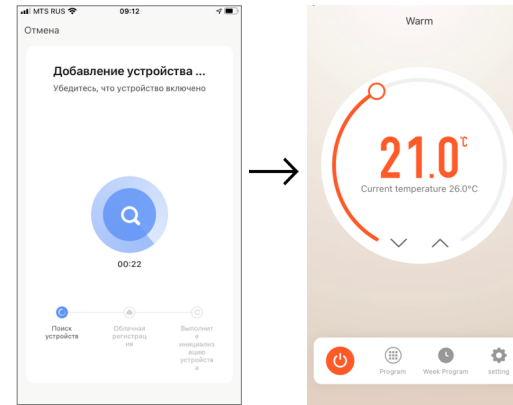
MTS RUS 09:12

Отмена

Добавление устройства ...

Убедитесь, что устройство включено

00:22

Поиск устройства

Облачная регистрация

Выполните инициализацию устройства

Warm

21.0℃

Current temperature 26.0°C

Program

Week Program

setting